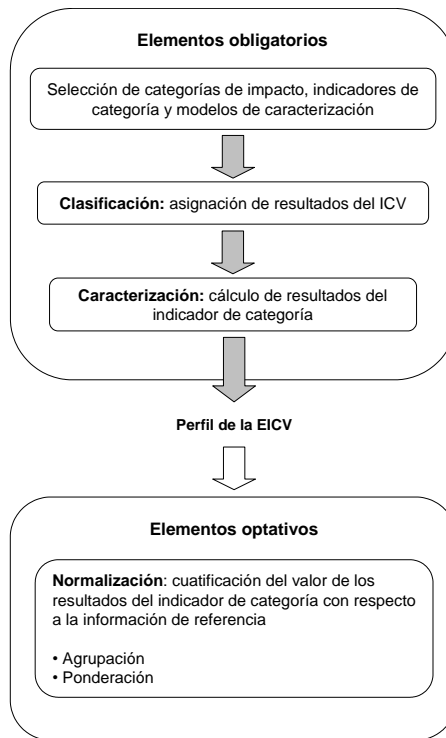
Elementos obligatorios

Selección de categorías de impacto, indicadores de categoría y modelos de caracterización

Clasificación: asignación de resultados del ICV

Caracterización: cálculo de resultados del indicador de categoría

Perfil de la EICV

Elementos optativos

Normalización: cuatificación del valor de los resultados del indicador de categoría con respecto a la información de referencia

• Agrupación
• Ponderación